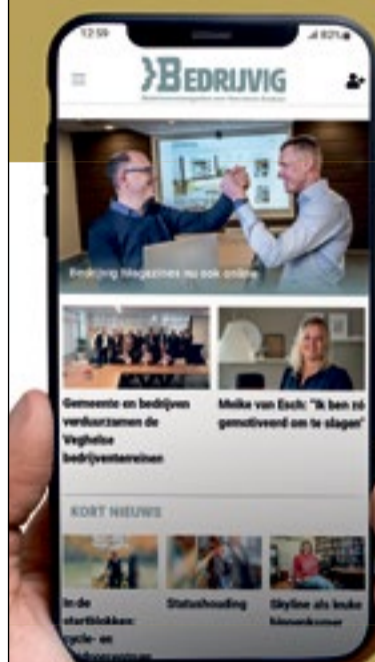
12:59

BEDRIJVIG

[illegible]

Bedrijvig Magazines nu ook online

Gemeente en bedrijven verduurzamen de Veghelse bedrijventereinen

Meike van Esch: "Ik ben zo gemotiveerd om te slagen"

KORT NIEUWS

In de sterblokken: cycle- en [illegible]

Statushooding

Skyline als leuke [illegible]